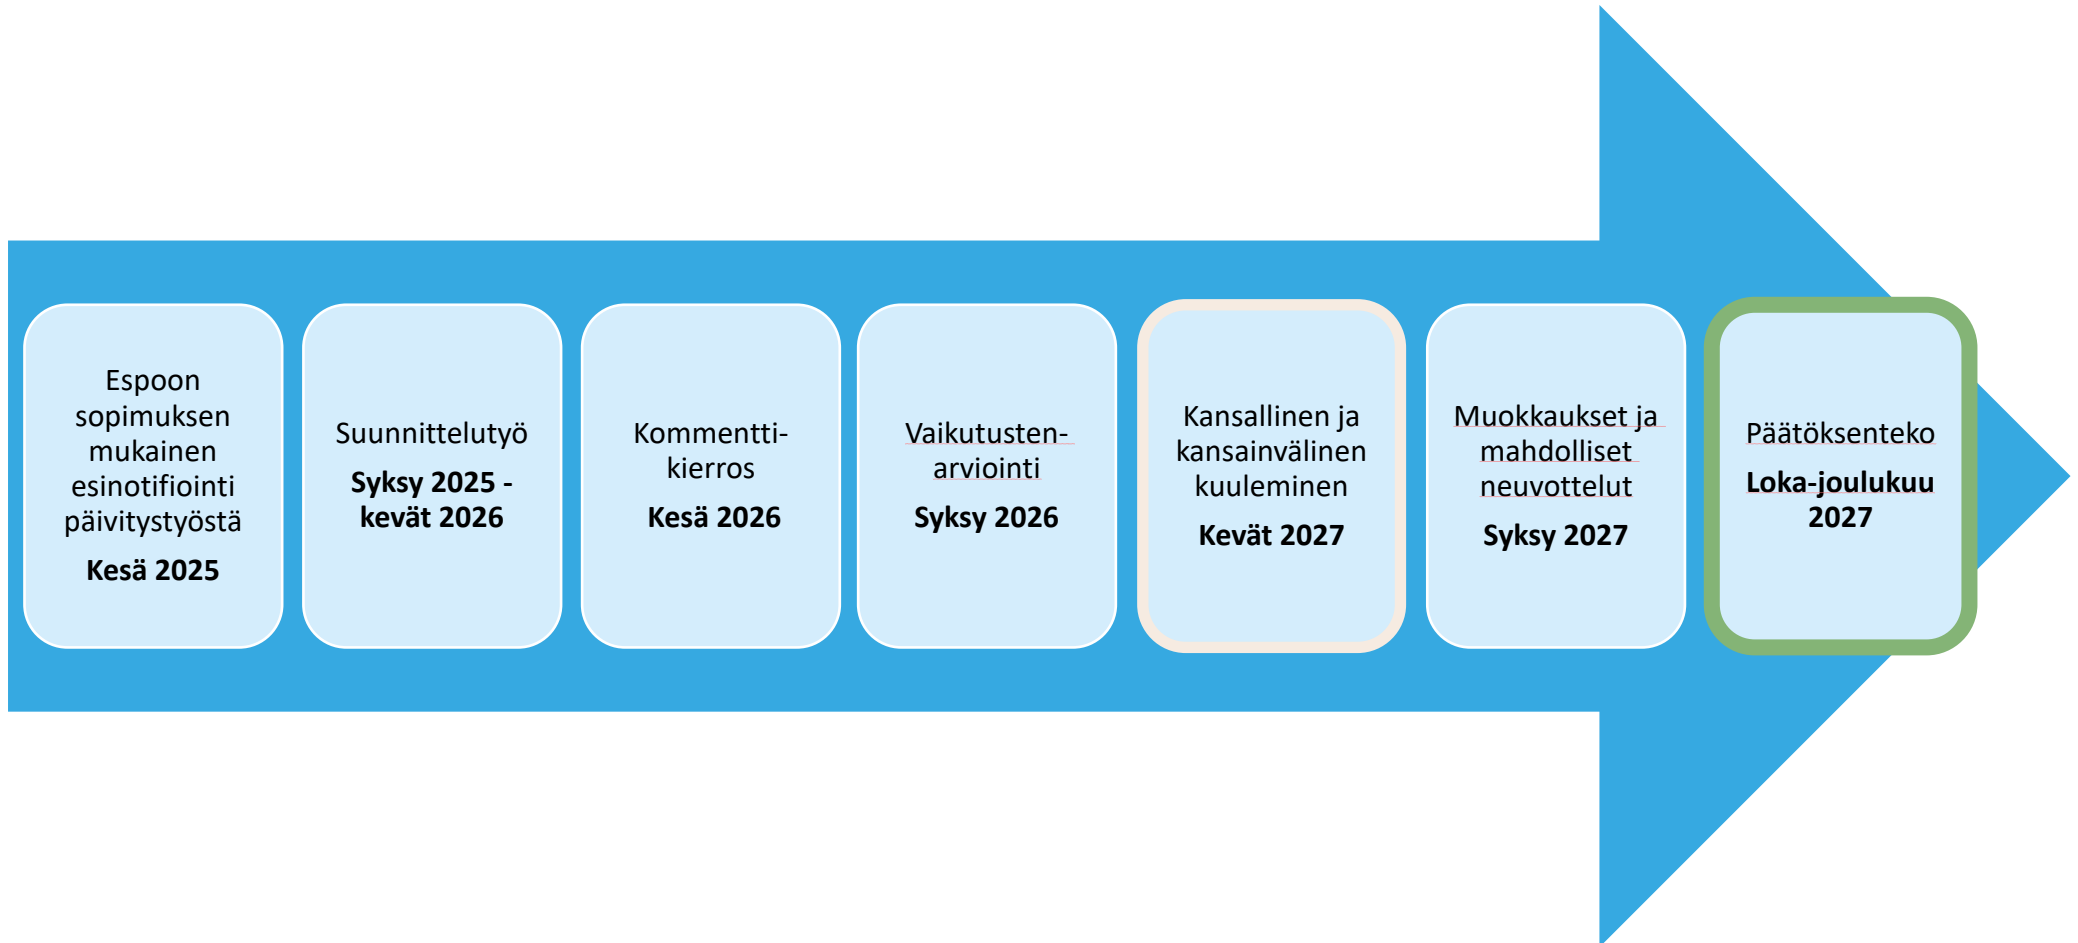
Espoon sopimuksen mukainen esinotifiointi päivitystyöstä

**Kesä 2025**

Suunnittelutyö

**Syksy 2025 - kevät 2026**

Kommentti-kierros

**Kesä 2026**

Vaikutusten-arviointi

**Syksy 2026**

Kansallinen ja kansainvälinen kuuleminen

**Kevät 2027**

Muokkaukset ja mahdolliset neuvottelut

**Syksy 2027**

Päätöksenteko

**Loka-joulukuu 2027**